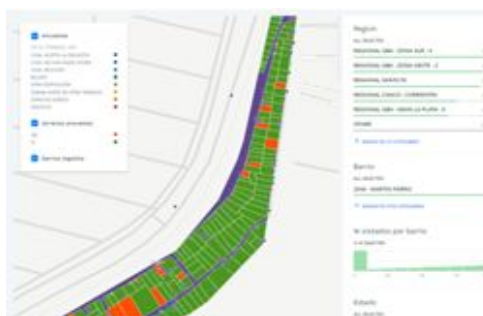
Región

REGIONAL GBA - ZONA SUR - 4

REGIONAL GBA - ZONA NORTE - 2

REGIONAL SANTA FE

REGIONAL CHACO - CORRIENTES

REGIONAL GBA - GRAN LA PLATA - 3

OTRAS

Barrio

ZONA - SANTOS FIERRO

N visitados por barrio

Estado

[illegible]